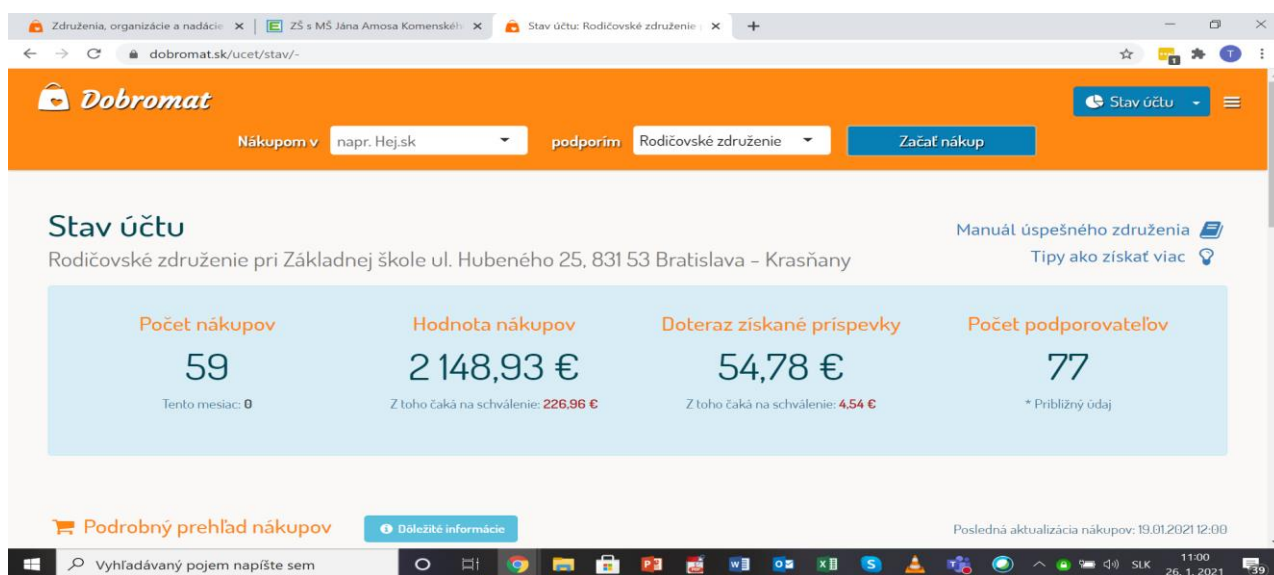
Združenia, organizácie a nadácie ✕ | ZŠ s MŠ Jána Amosa Komenského ✕ | Stav účtu: Rodičovské združenie ✕ +

dobromat.sk/ucet/stav/-

Dobromat

Stav účtu

Nákupom v napr. Hej.sk podporím Rodičovské združenie Začať nákup

Stav účtu

Rodičovské združenie pri Základnej škole ul. Hubeného 25, 831 53 Bratislava - Krasňany

Manuál úspešného združenia

Tipy ako získať viac

| Počet nákupov | Hodnota nákupov | Doteraz získané príspevky | Počet podporovateľov |
|---|---|---|---|
| 59 | 2 148,93 € | 54,78 € | 77 |
| Tento mesiac: 0 | Z toho čaká na schválenie: 226,96 € | Z toho čaká na schválenie: 4,54 € | * Približný údaj |

Podrobný prehľad nákupov

Dôležité informácie

Posledná aktualizácia nákupov: 19.01.2021 12:00

Vyhľadávaný pojem napíšte sem

SLK 11:00 26. 1. 2021

39